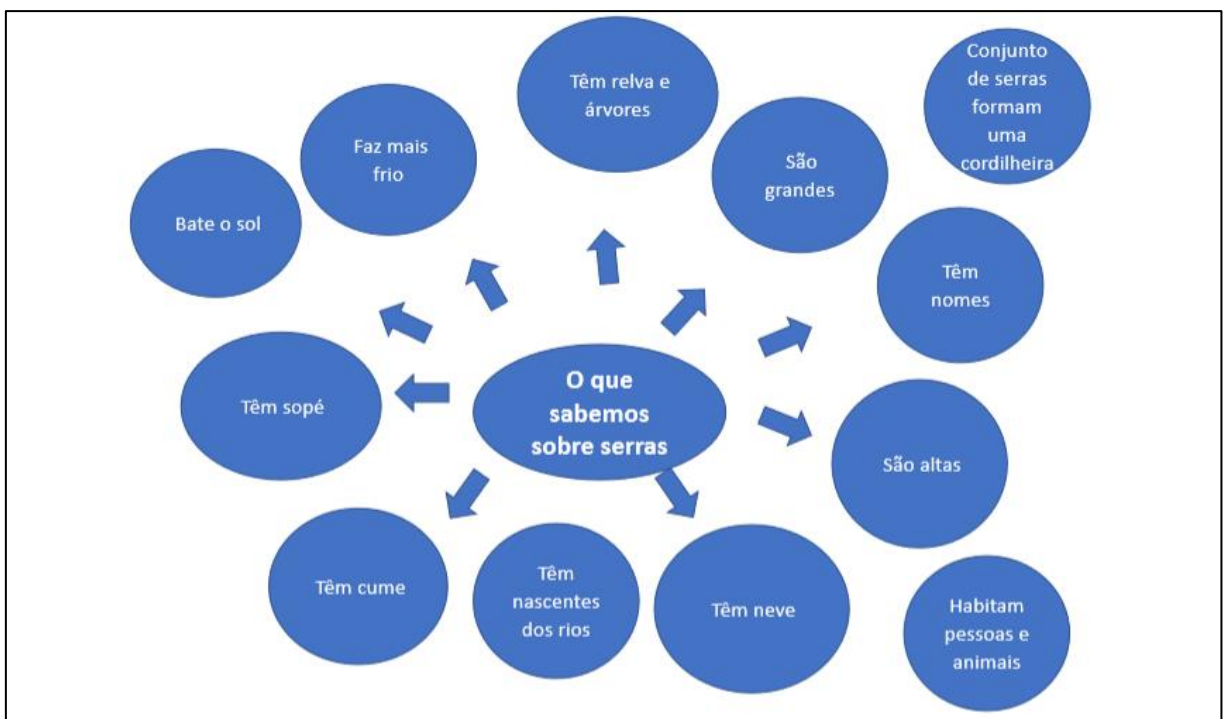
O que sabemos sobre serras

Têm relva e árvores

Conjunto de serras formam uma cordilheira

Faz mais frio

São grandes

Bate o sol

Têm nomes

Têm sopé

São altas

Têm cume

Têm nascentes dos rios

Têm neve

Habitam pessoas e animais